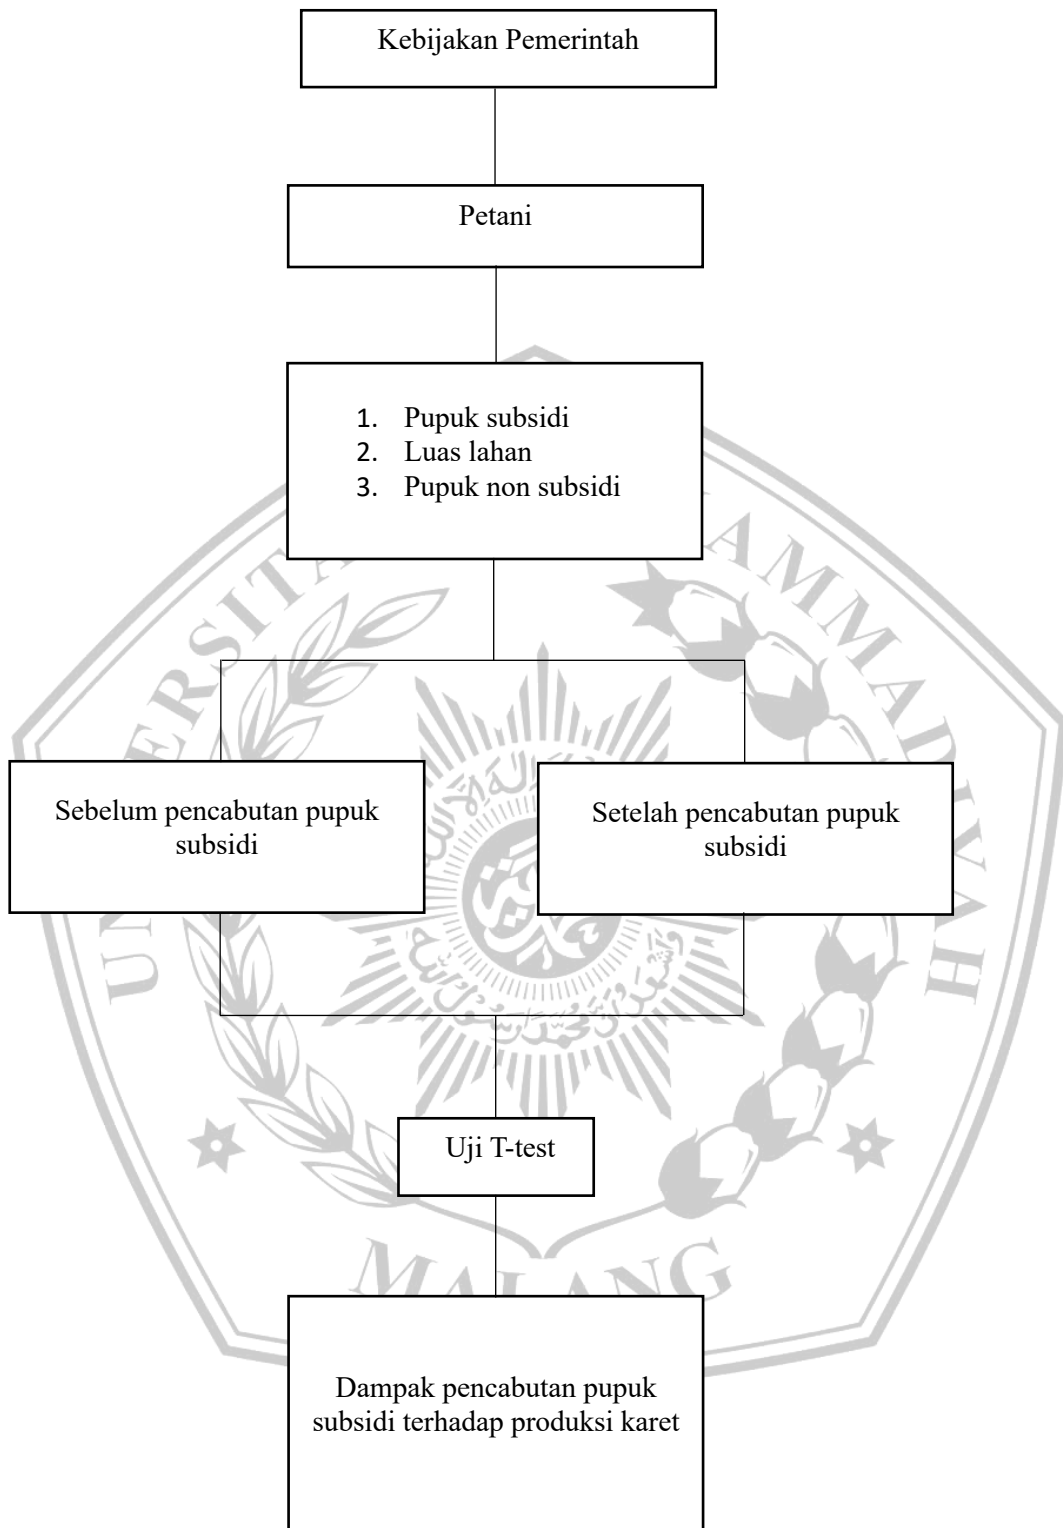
Kebijakan Pemerintah

Petani

1. Pupuk subsidi
2. Luas lahan
3. Pupuk non subsidi

Sebelum pencabutan pupuk subsidi

Setelah pencabutan pupuk subsidi

Uji T-test

Dampak pencabutan pupuk subsidi terhadap produksi karet

UNIVERSITAS MUHAMMADIYAH MALANG